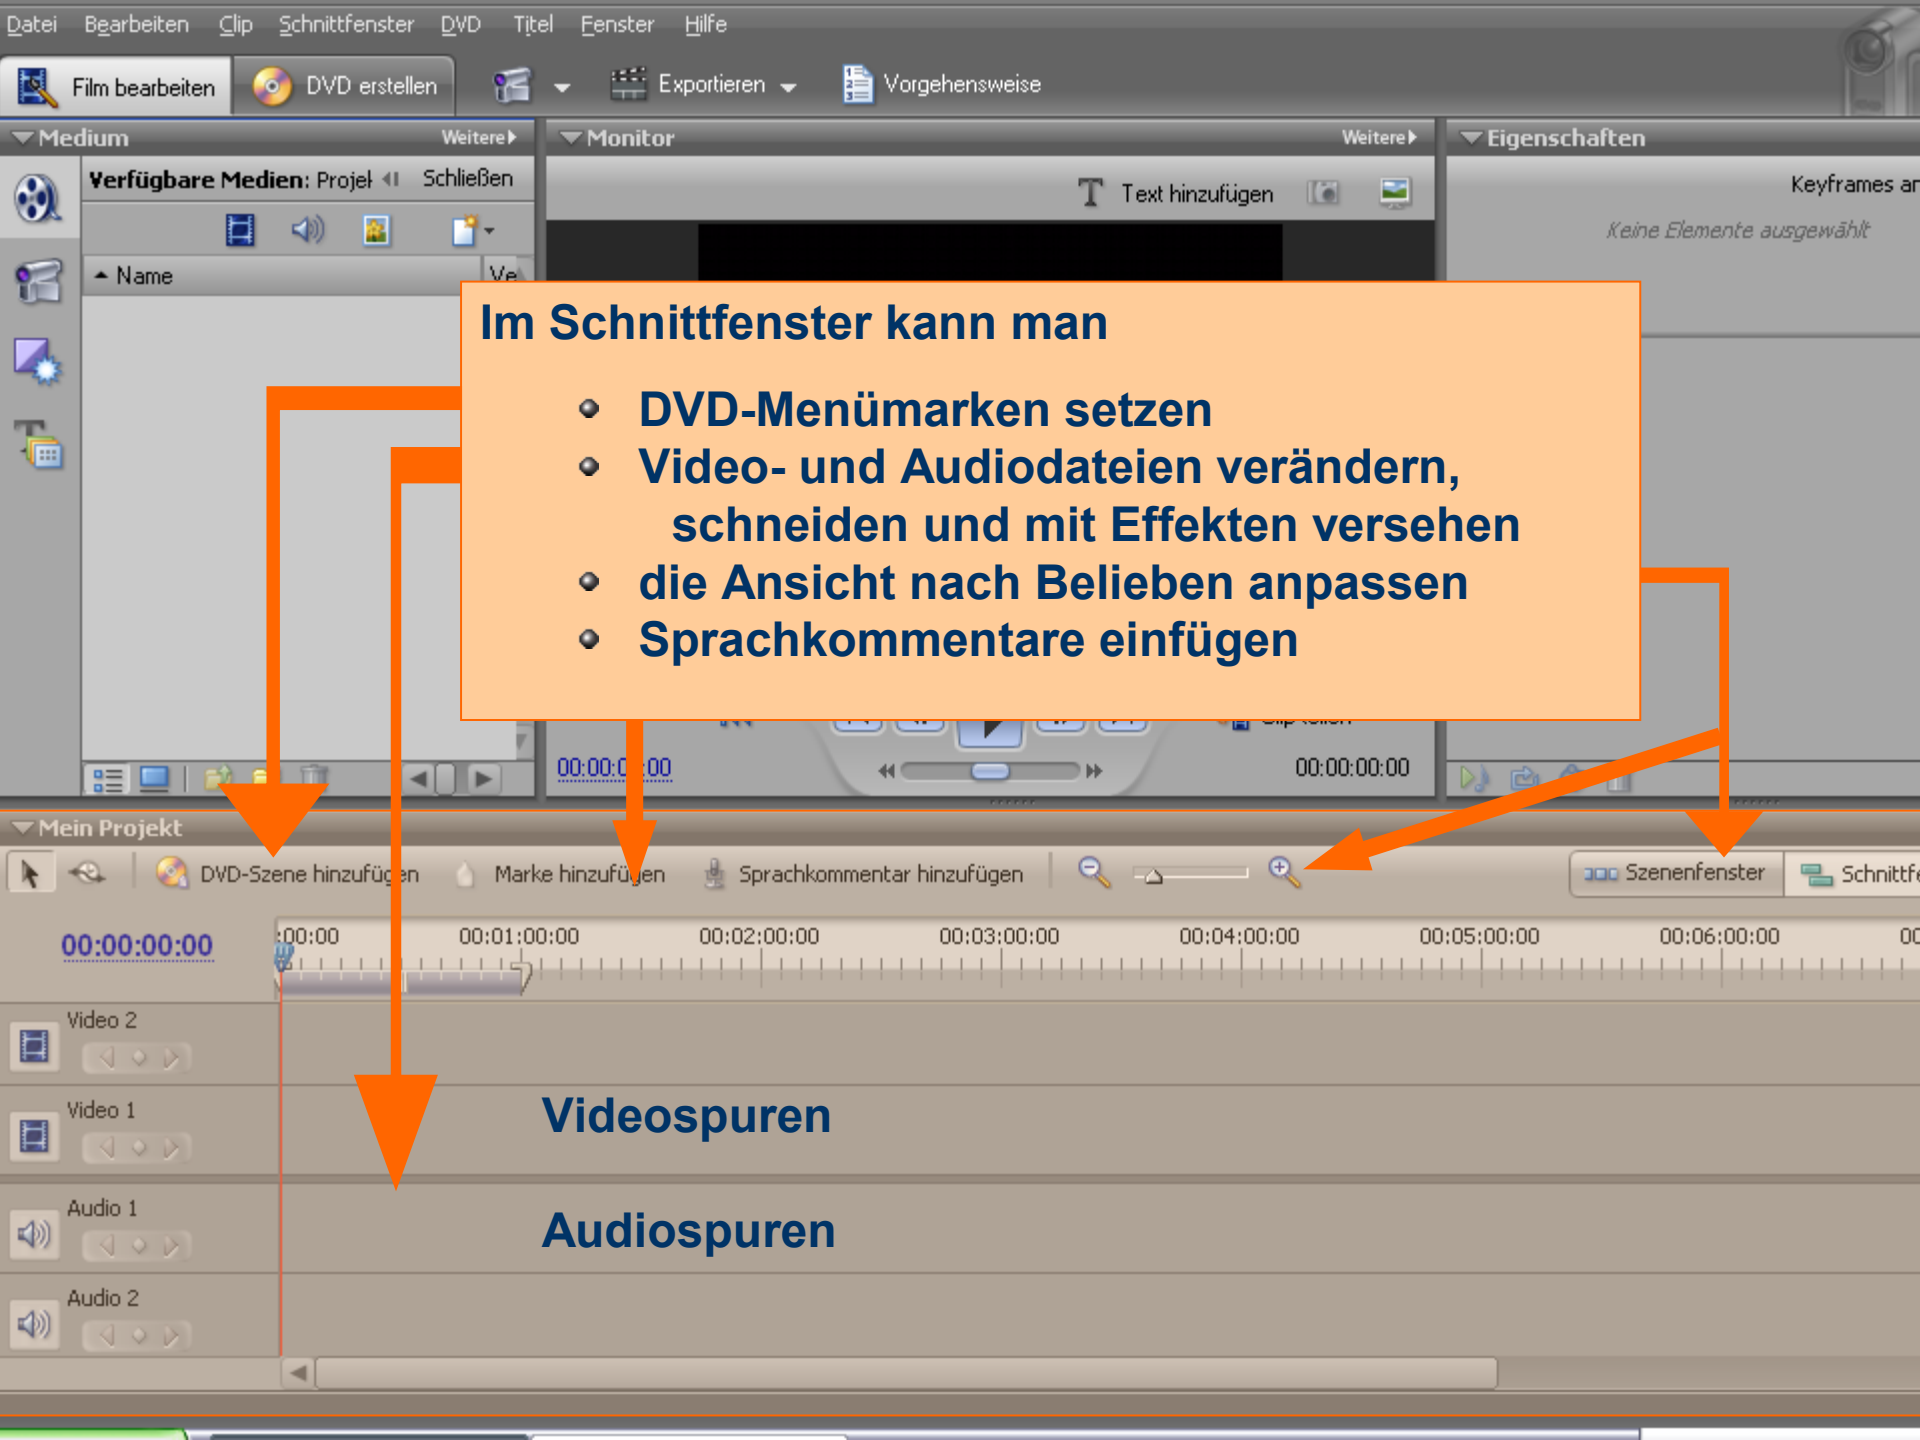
Datei Bearbeiten Clip Schnittfenster DVD Titel Fenster Hilfe

Film bearbeiten DVD erstellen Exportieren Vorgehensweise

Medium Weitere

Verfügbare Medien: Projel Schließen

Name Ve

Monitor Weitere

Text hinzufügen

Eigenschaften

Keyframes ar

Keine Elemente ausgewählt

Im Schnittfenster kann man

- DVD-Menümarken setzen
- Video- und Audiodateien verändern, schneiden und mit Effekten versehen
- die Ansicht nach Belieben anpassen
- Sprachkommentare einfügen

00:00:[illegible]00

00:00:00:00

Mein Projekt

DVD-Szene hinzufügen Marke hinzufügen Sprachkommentar hinzufügen

Szenenfenster Schnittf

00:00:00:00

:00:00 00:01:00:00 00:02:00:00 00:03:00:00 00:04:00:00 00:05:00:00 00:06:00:00 00

Video 2

Video 1

Videospuren

Audio 1

Audiospuren

Audio 2